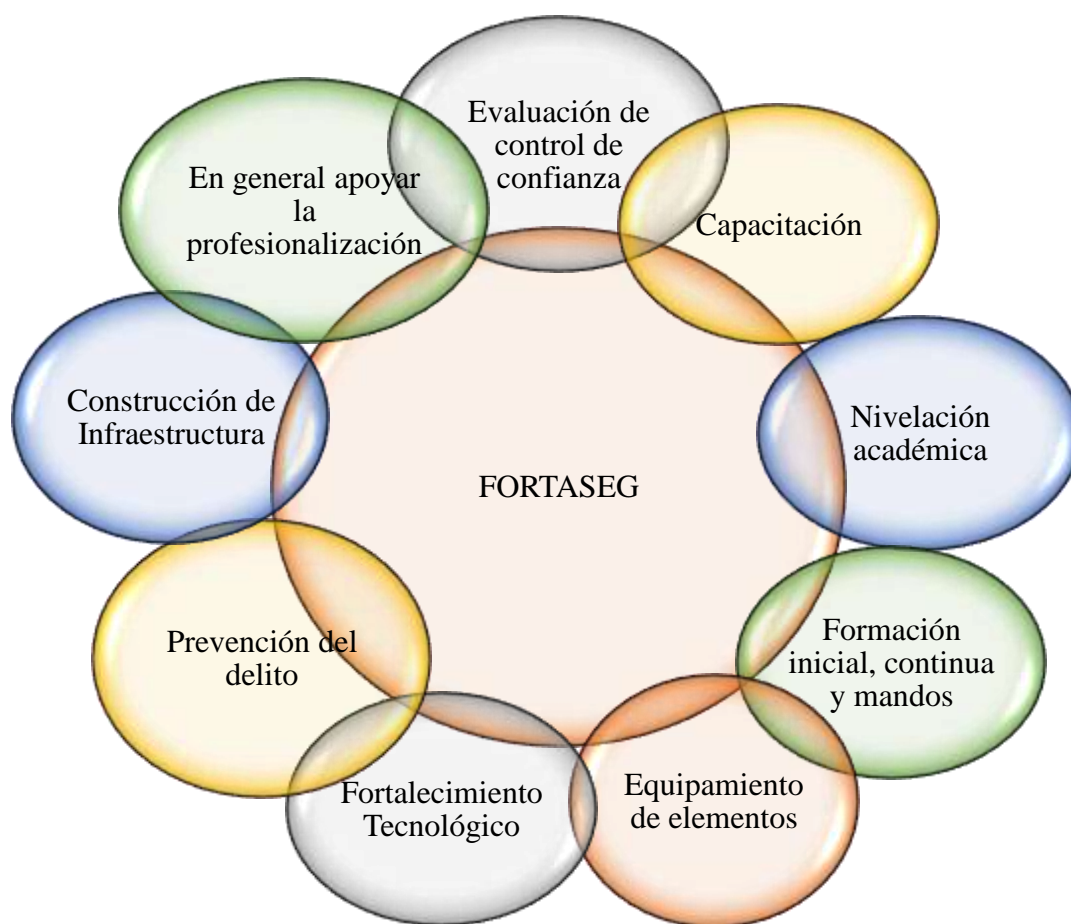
Evaluación de control de confianza

Capacitación

Nivelación académica

Formación inicial, continua y mandos

Equipamiento de elementos

Fortalecimiento Tecnológico

Prevención del delito

Construcción de Infraestructura

En general apoyar la profesionalización

FORTASEG